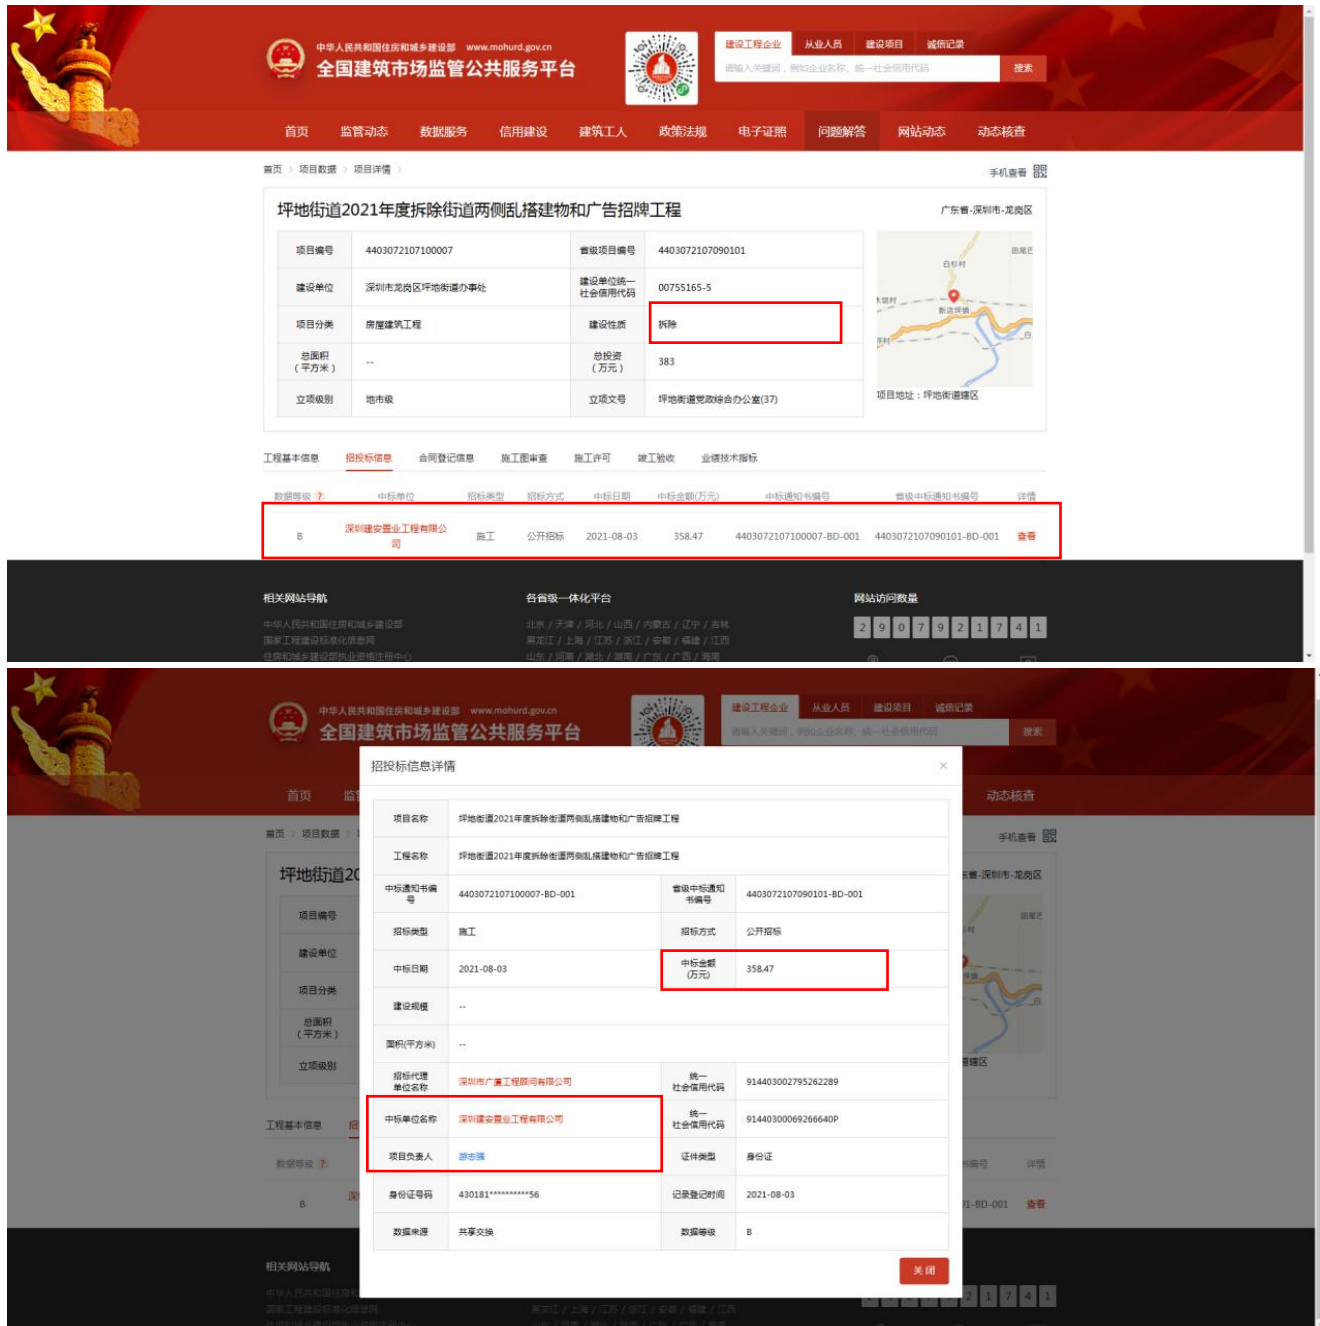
中华人民共和国住房和城乡建设部 www.mohurd.gov.cn
全国建筑市场监管公共服务平台

建设工程企业 从业人员 建设项目 诚信记录
请输入关键词，例如企业名称、统一社会信用代码 搜索

首页 监管动态 数据服务 信用建设 建筑工人 政策法规 电子证照 问题解答 网站动态 动态核查

首页 > 项目数据 > 项目详情 >
手机查看

坪地街道2021年度拆除街道两侧乱搭建物和广告招牌工程
广东省-深圳市-龙岗区

| 项目编号 | 4403072107100007 | 省级项目编号 | 4403072107090101 |
|---|---|---|---|
| 建设单位 | 深圳市龙岗区坪地街道办事处 | 建设单位统一社会信用代码 | 00755165-5 |
| 项目分类 | 房屋建筑工程 | 建设性质 | 拆除 |
| 总面积（平方米） | -- | 总投资（万元） | 383 |
| 立项级别 | 地市级 | 立项文号 | 坪地街道党政综合办公室(37) |

项目地址：坪地街道辖区

工程基本信息 招投标信息 合同登记信息 施工图审查 施工许可 竣工验收 业绩技术指标

| 数据等级 | 中标单位 | 招标类型 | 招标方式 | 中标日期 | 中标金额(万元) | 中标通知书编号 | 省级中标通知书编号 | 详情 |
|---|---|---|---|---|---|---|---|---|
| B | 深圳建安置业工程有限公司 | 施工 | 公开招标 | 2021-08-03 | 358.47 | 4403072107100007-BD-001 | 4403072107090101-BD-001 | 查看 |

相关网站导航
中华人民共和国住房和城乡建设部
国家工程建设标准化信息网
住房和城乡建设部执业资格注册中心

各省级一体化平台
北京 / 天津 / 河北 / 山西 / 内蒙古 / 辽宁 / 吉林
黑龙江 / 上海 / 江苏 / 浙江 / 安徽 / 福建 / 江西
山东 / 河南 / 湖北 / 湖南 / 广东 / 广西 / 海南

网站访问数量
2 9 0 7 9 2 1 7 4 1

招投标信息详情

| 项目名称 | 坪地街道2021年度拆除街道两侧乱搭建物和广告招牌工程 | | |
|---|---|---|---|
| 工程名称 | 坪地街道2021年度拆除街道两侧乱搭建物和广告招牌工程 | | |
| 中标通知书编号 | 4403072107100007-BD-001 | 省级中标通知书编号 | 4403072107090101-BD-001 |
| 招标类型 | 施工 | 招标方式 | 公开招标 |
| 中标日期 | 2021-08-03 | 中标金额(万元) | 358.47 |
| 建设规模 | -- | | |
| 面积(平方米) | -- | | |
| 招标代理单位名称 | 深圳市广厦工程顾问有限公司 | 统一社会信用代码 | 914403002795262289 |
| 中标单位名称 | 深圳建安置业工程有限公司 | 统一社会信用代码 | 9144030006926664OP |
| 项目负责人 | 游志强 | 证件类型 | 身份证 |
| 身份证号码 | 430181**********56 | 记录登记时间 | 2021-08-03 |
| 数据来源 | 共享交换 | 数据等级 | B |

关闭